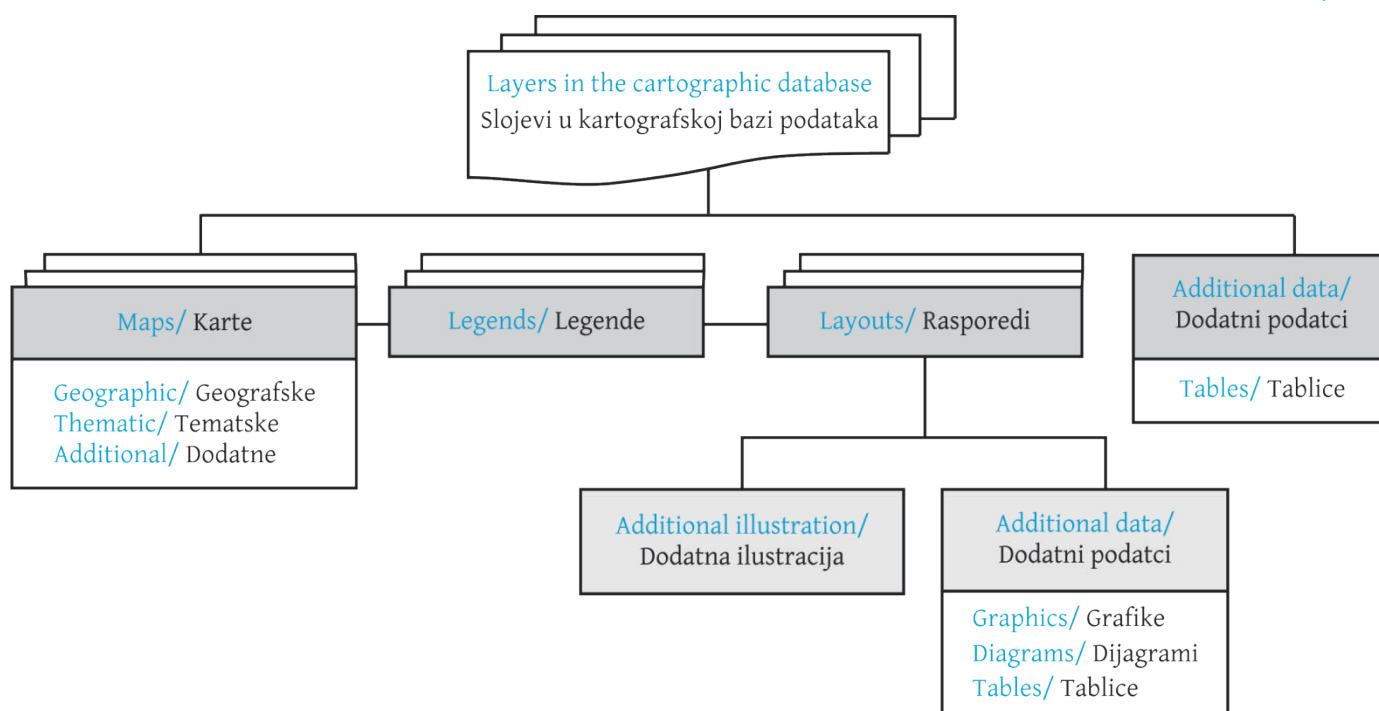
Layers in the cartographic database
Slojevi u kartografskoj bazi podataka

Maps/ Karte

Geographic/ Geografske
Thematic/ Tematske
Additional/ Dodatne

Legends/ Legende

Layouts/ Rasporedi

Additional data/ Dodatni podatci

Tables/ Tablice

Additional illustration/ Dodatna ilustracija

Additional data/ Dodatni podatci

Graphics/ Grafike
Diagrams/ Dijagrami
Tables/ Tablice